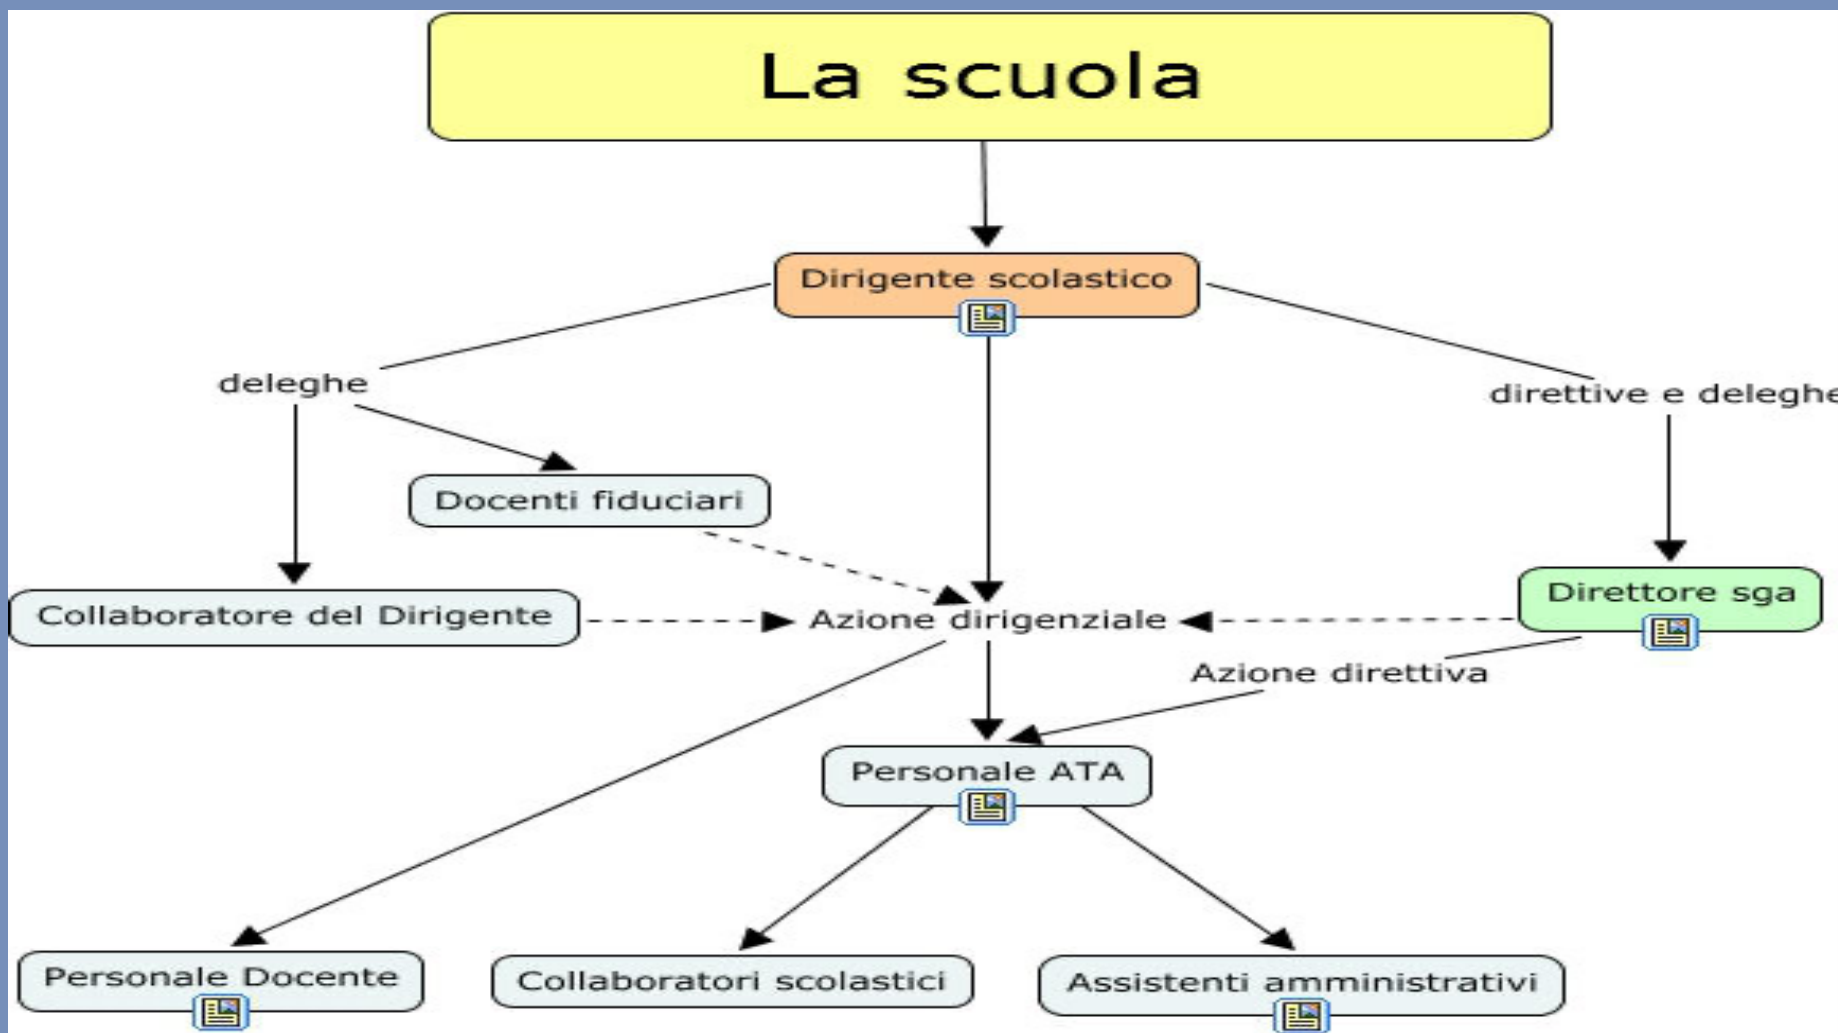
La scuola

Dirigente scolastico

deleghe

direttive e deleghe

Docenti fiduciari

Collaboratore del Dirigente

Azione dirigenziale

Direttore sga

Azione direttiva

Personale ATA

Personale Docente

Collaboratori scolastici

Assistenti amministrativi